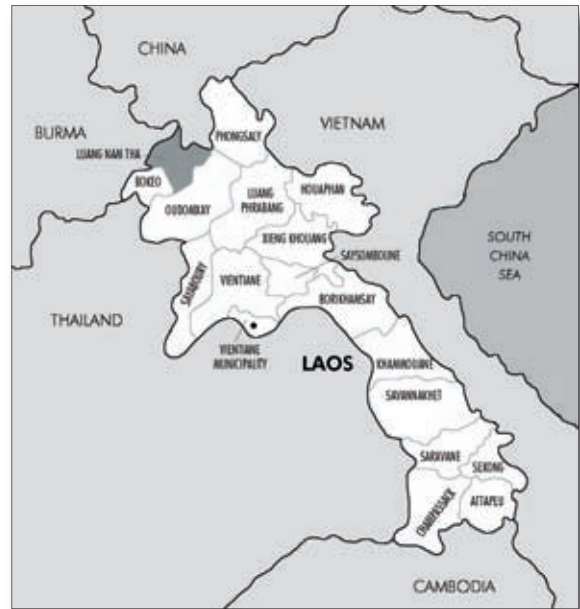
CHINA

BURMA

LUANG NAM THA

PHONGSALY

VIETNAM

BOKEO

OUDOMXAY

LUANG PHRABANG

HOUAPHAN

XIENG KHOUANG

SAYSOMBOUNE

SOUTH CHINA SEA

SAYABOURY

VIENTIANE

BORIKHAMSAY

THAILAND

VIENTIANE MUNICIPALITY

LAOS

KHAMMOUANE

SAVANNAKHET

SARAVANE

SEKONG

CHAMPASSACK

ATTAPEU

CAMBODIA